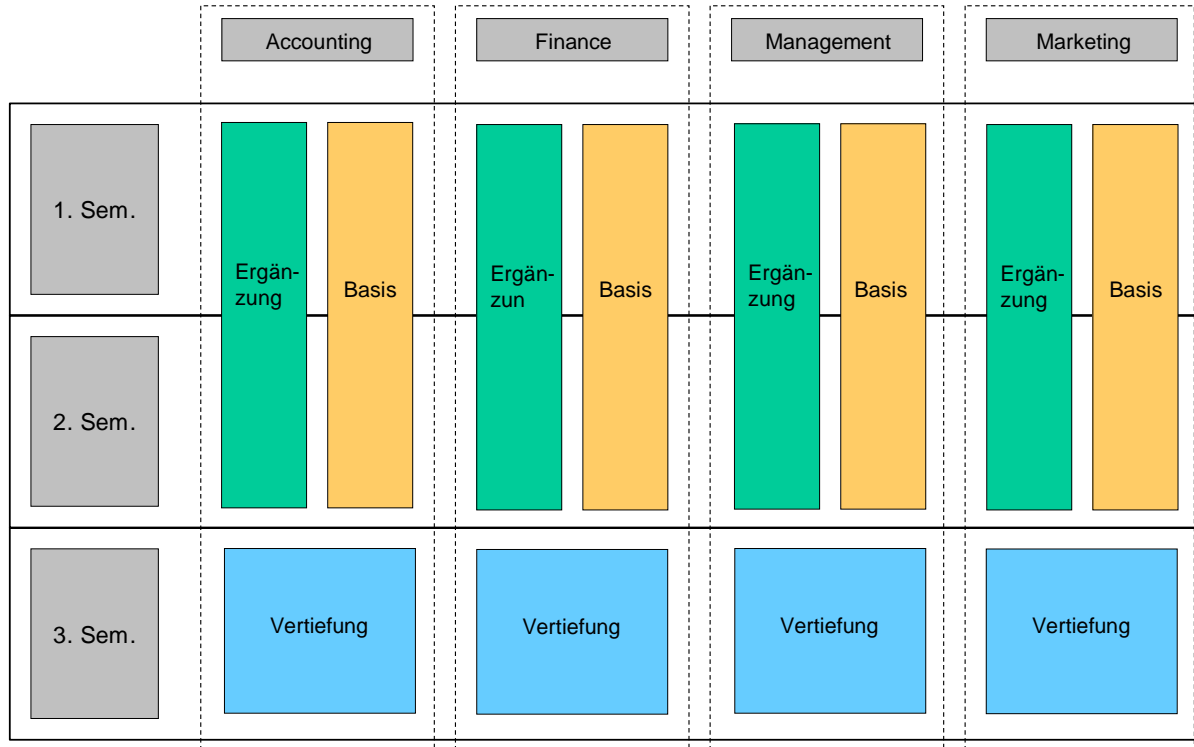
| | Accounting | | Finance | | Management | | Marketing | |
|---|---|---|---|---|---|---|---|---|
| 1. Sem. | Ergänzung | Basis | Ergänzun | Basis | Ergänzung | Basis | Ergänzung | Basis |
| 2. Sem. | | | | | | | | |
| 3. Sem. | Vertiefung | | Vertiefung | | Vertiefung | | Vertiefung | |